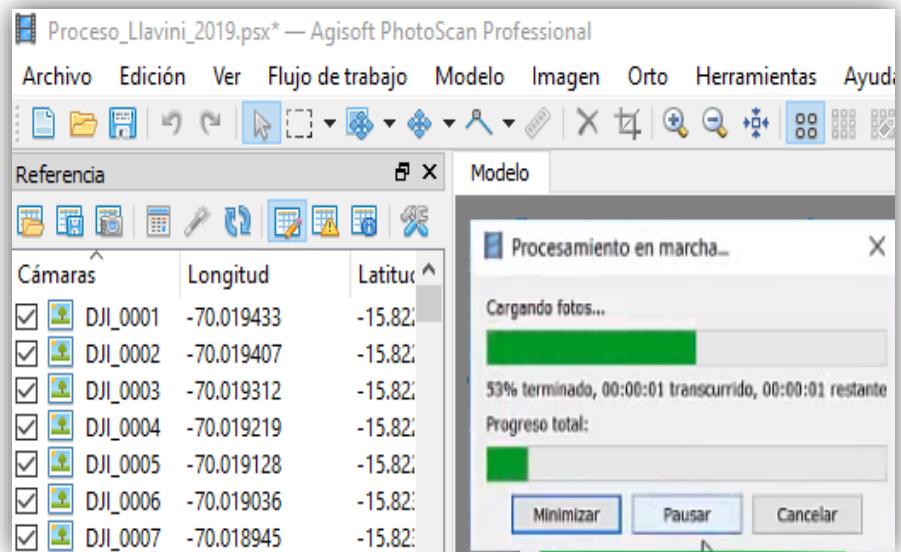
Proceso_Llavini_2019.psx* — Agisoft PhotoScan Professional

Archivo Edición Ver Flujo de trabajo Modelo Imagen Orto Herramientas Ayud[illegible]

Referencia

Modelo

| Cámaras | Longitud | Latitu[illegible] |
|---|---|---|
| DJI_0001 | -70.019433 | -15.82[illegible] |
| DJI_0002 | -70.019407 | -15.82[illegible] |
| DJI_0003 | -70.019312 | -15.82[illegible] |
| DJI_0004 | -70.019219 | -15.82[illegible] |
| DJI_0005 | -70.019128 | -15.82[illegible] |
| DJI_0006 | -70.019036 | -15.82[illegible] |
| DJI_0007 | -70.018945 | -15.82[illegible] |

Procesamiento en marcha...

Cargando fotos...

53% terminado, 00:00:01 transcurrido, 00:00:01 restante

Progreso total:

Minimizar Pausar Cancelar